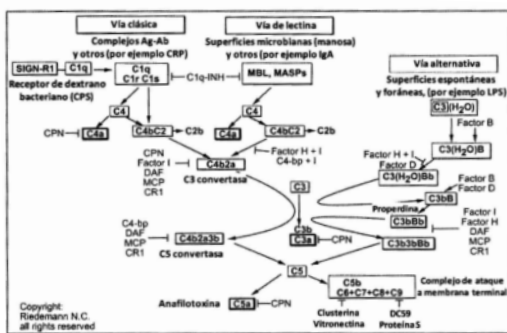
Vía clásica

Complejos Ag-Ab y otros (por ejemplo CRP)

Vía de lectina

Superficies microbianas (manosa) y otros (por ejemplo IgA

SIGN-R1

C1q

C1r C1s

Receptor de dextrano bacteriano (CPS)

C1q-INH

MBL, MASPs

Vía alternativa

Superficies espontáneas y foráneas, (por ejemplo LPS)

C3(H₂O)

Factor B

C3(H₂O)B

C4

C4

CPN

C4a

C4bC2

C2b

C4a

C4bC2

C2b

CPN

Factor I

DAF

MCP

CR1

C4b2a

Factor H + I

C4-bp + I

C3 convertasa

Factor H + I

Factor D

C3(H₂O)Bb

Factor B

Factor D

C3bB

Properdina

C3

C3b

C3a

CPN

C3bBb

Factor I

Factor H

DAF

MCP

CR1

C4-bp

DAF

MCP

CR1

C4b2a3b

C5 convertasa

C3b3bBb

C5

C5b

C6+C7+C8+C9

Complejo de ataque a membrana terminal

Anafilotoxina

C5a

CPN

Clusterina

Vitronectina

DC59

Proteína S

Copyright:
Riedemann N.C.
all rights reserved